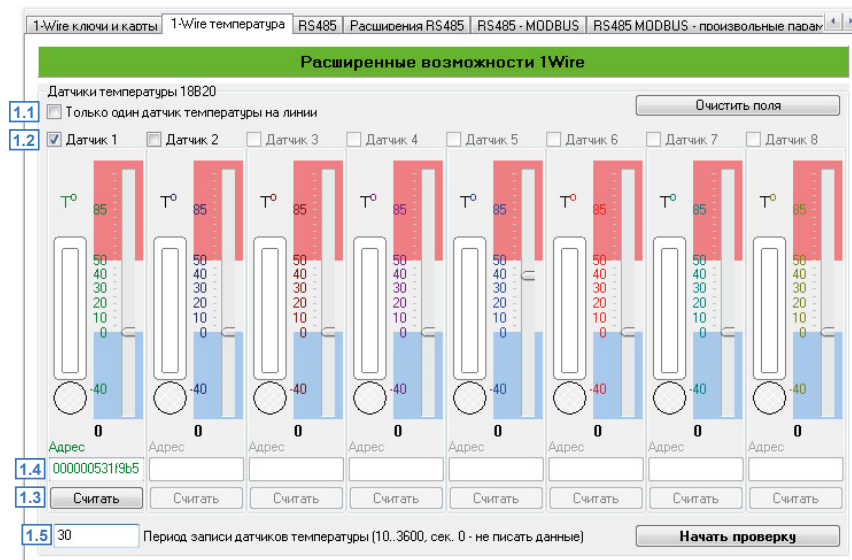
1-Wire ключи и карты | 1-Wire температура | RS485 | Расширения RS485 | RS485 - MODBUS | RS485 MODBUS - произвольные парам

Расширенные возможности 1Wire

Датчики температуры 18B20

1.1 Только один датчик температуры на линии

Очистить поля

1.2 Датчик 1 | Датчик 2 | Датчик 3 | Датчик 4 | Датчик 5 | Датчик 6 | Датчик 7 | Датчик 8

T° 85 50 40 30 20 10 0 -40 0
T° 85 50 40 30 20 10 0 -40 0
T° 85 50 40 30 20 10 0 -40 0
T° 85 50 40 30 20 10 0 -40 0
T° 85 50 40 30 20 10 0 -40 0
T° 85 50 40 30 20 10 0 -40 0
T° 85 50 40 30 20 10 0 -40 0
T° 85 50 40 30 20 10 0 -40 0

Адрес | Адрес | Адрес | Адрес | Адрес | Адрес | Адрес | Адрес

1.4 000000531f9b5

1.3 Считать | Считать | Считать | Считать | Считать | Считать | Считать | Считать

1.5 30 Период записи датчиков температуры (10..3600, сек. 0 - не писать данные)

Начать проверку